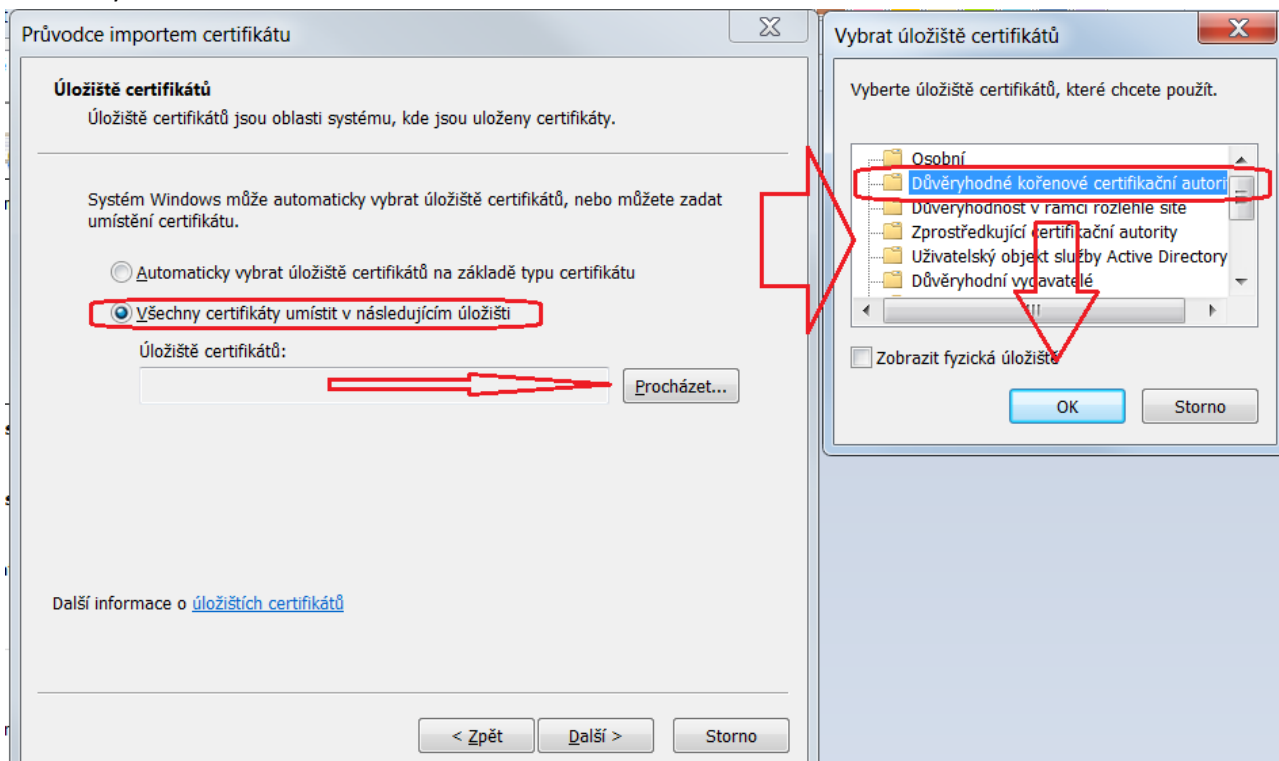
Průvodce importem certifikátu

Úložiště certifikátů
Úložiště certifikátů jsou oblasti systému, kde jsou uloženy certifikáty.

Systém Windows může automaticky vybrat úložiště certifikátů, nebo můžete zadat umístění certifikátu.

Automaticky vybrat úložiště certifikátů na základě typu certifikátu

Všechny certifikáty umístit v následujícím úložišti

Úložiště certifikátů:

Procházet...

Další informace o úložištích certifikátů

< Zpět
Další >
Storno

Vybrat úložiště certifikátů

Vyberte úložiště certifikátů, které chcete použít.

Osobní
Důvěryhodné kořenové certifikační autori
Důvěryhodnost v rámci rozlehlé sítě
Zprostředkující certifikační autority
Uživatelský objekt služby Active Directory
Důvěryhodní vydavatelé

Zobrazit fyzická úložiště

OK
Storno